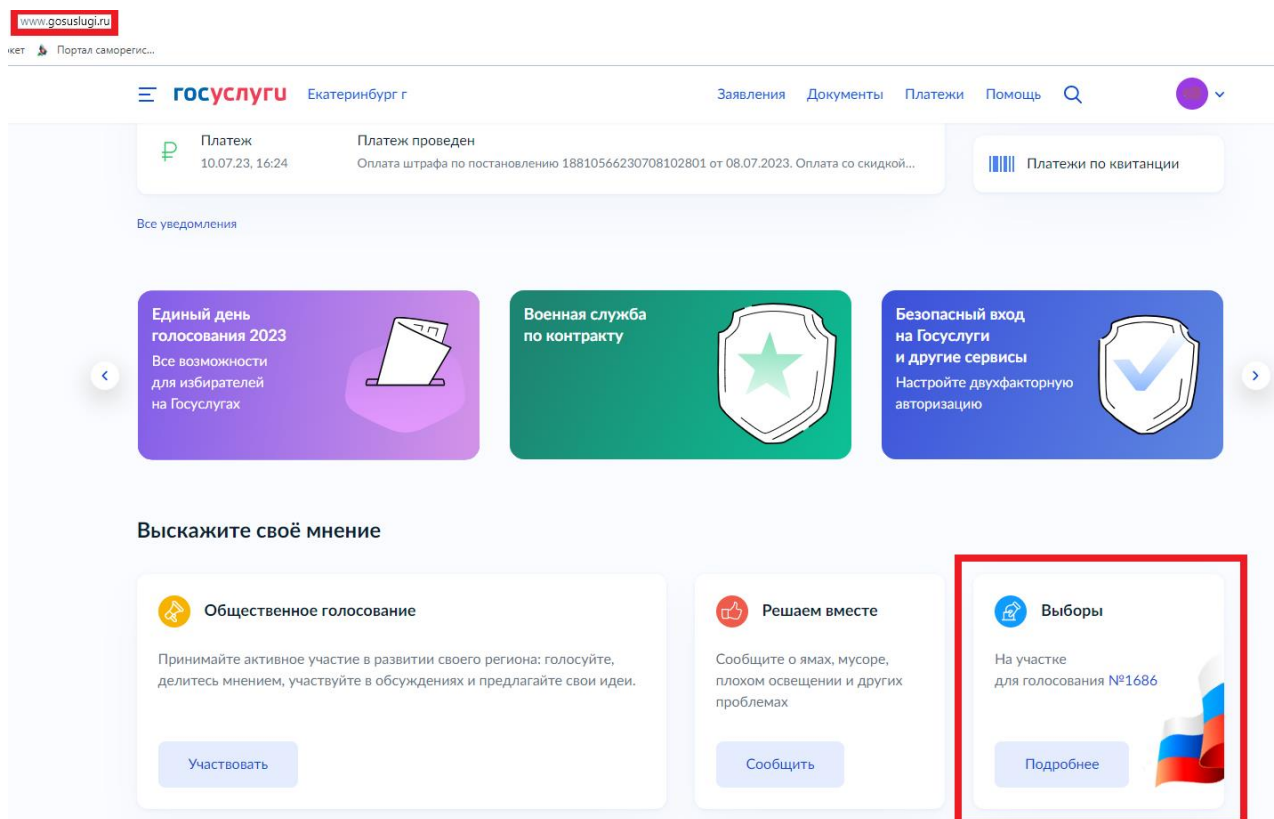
www.gosuslugi.ru

кет Портал саморегис...

госуслуги Екатеринбург г

Заявления Документы Платежи Помощь

Платеж
10.07.23, 16:24

Платеж проведен
Оплата штрафа по постановлению 18810566230708102801 от 08.07.2023. Оплата со скидкой...

Платежи по квитанции

Все уведомления

Единый день голосования 2023
Все возможности для избирателей на Госуслугах

Военная служба по контракту

Безопасный вход на Госуслуги и другие сервисы
Настройте двухфакторную авторизацию

Выскажите своё мнение

Общественное голосование

Принимайте активное участие в развитии своего региона: голосуйте, делитесь мнением, участвуйте в обсуждениях и предлагайте свои идеи.

Участвовать

Решаем вместе

Сообщите о ямах, мусоре, плохом освещении и других проблемах

Сообщить

Выборы

На участке для голосования №1686

Подробнее